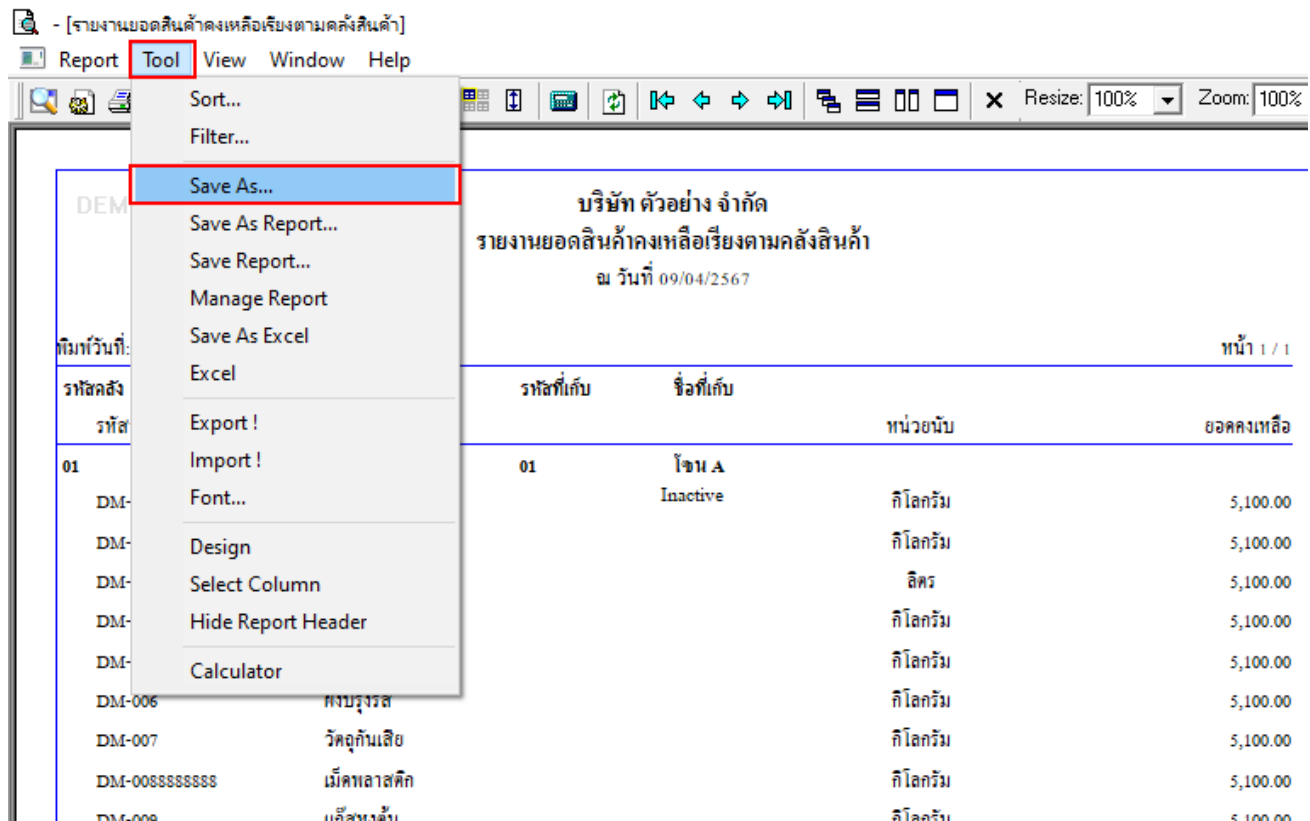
- [รายงานยอดสินค้าคงเหลือเรียงตามคลังสินค้า]

Report Tool View Window Help

Resize: 100% Zoom: 100%

Sort...
Filter...
Save As...
Save As Report...
Save Report...
Manage Report
Save As Excel
Excel
Export !
Import !
Font...
Design
Select Column
Hide Report Header
Calculator

DEM

บริษัท ตัวอย่าง จำกัด
รายงานยอดสินค้าคงเหลือเรียงตามคลังสินค้า
ณ วันที่ 09/04/2567

พิมพ์วันที่:

หน้า 1 / 1

| รหัสคลัง | | รหัสที่เก็บ | ชื่อที่เก็บ | | |
|---|---|---|---|---|---|
| รหัส | | | | หน่วยนับ | ยอดคงเหลือ |
| 01 | | 01 | โซน A | | |
| DM- | | | Inactive | กิโลกรัม | 5,100.00 |
| DM- | | | | กิโลกรัม | 5,100.00 |
| DM- | | | | ลิตร | 5,100.00 |
| DM- | | | | กิโลกรัม | 5,100.00 |
| DM- | | | | กิโลกรัม | 5,100.00 |
| DM-006 | ผงปรุงรส | | | กิโลกรัม | 5,100.00 |
| DM-007 | วัตถุกันเสีย | | | กิโลกรัม | 5,100.00 |
| DM-0088888888 | เม็ดพลาสติก | | | กิโลกรัม | 5,100.00 |
| DM-009 | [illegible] | | | กิโลกรัม | 5,100.00 |